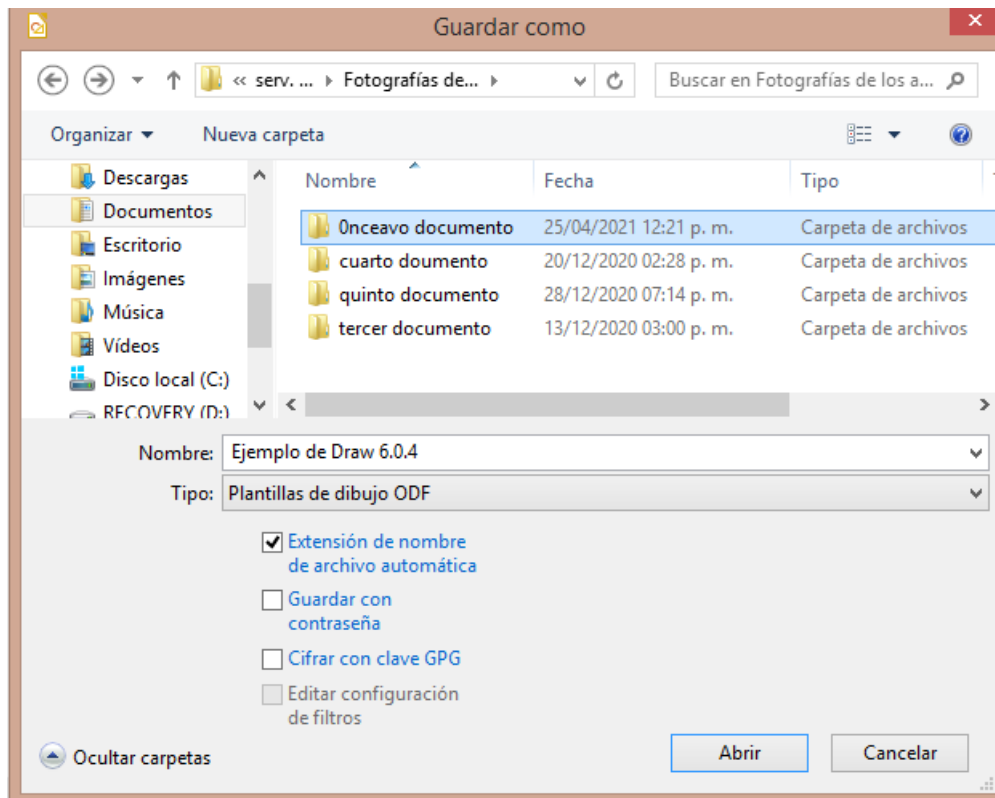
Guardar como

« serv. ... ▸ Fotografías de... ▸

Buscar en Fotografías de los a...

Organizar ▾ Nueva carpeta

Descargas
Documentos
Escritorio
Imágenes
Música
Vídeos
Disco local (C:)
RECOVERY (D:)

| Nombre | Fecha | Tipo |
|---|---|---|
| 0nceavo documento | 25/04/2021 12:21 p. m. | Carpeta de archivos |
| cuarto doumento | 20/12/2020 02:28 p. m. | Carpeta de archivos |
| quinto documento | 28/12/2020 07:14 p. m. | Carpeta de archivos |
| tercer documento | 13/12/2020 03:00 p. m. | Carpeta de archivos |

Nombre: Ejemplo de Draw 6.0.4

Tipo: Plantillas de dibujo ODF

Extensión de nombre de archivo automática

Guardar con contraseña

Cifrar con clave GPG

Editar configuración de filtros

Ocultar carpetas

Abrir

Cancelar